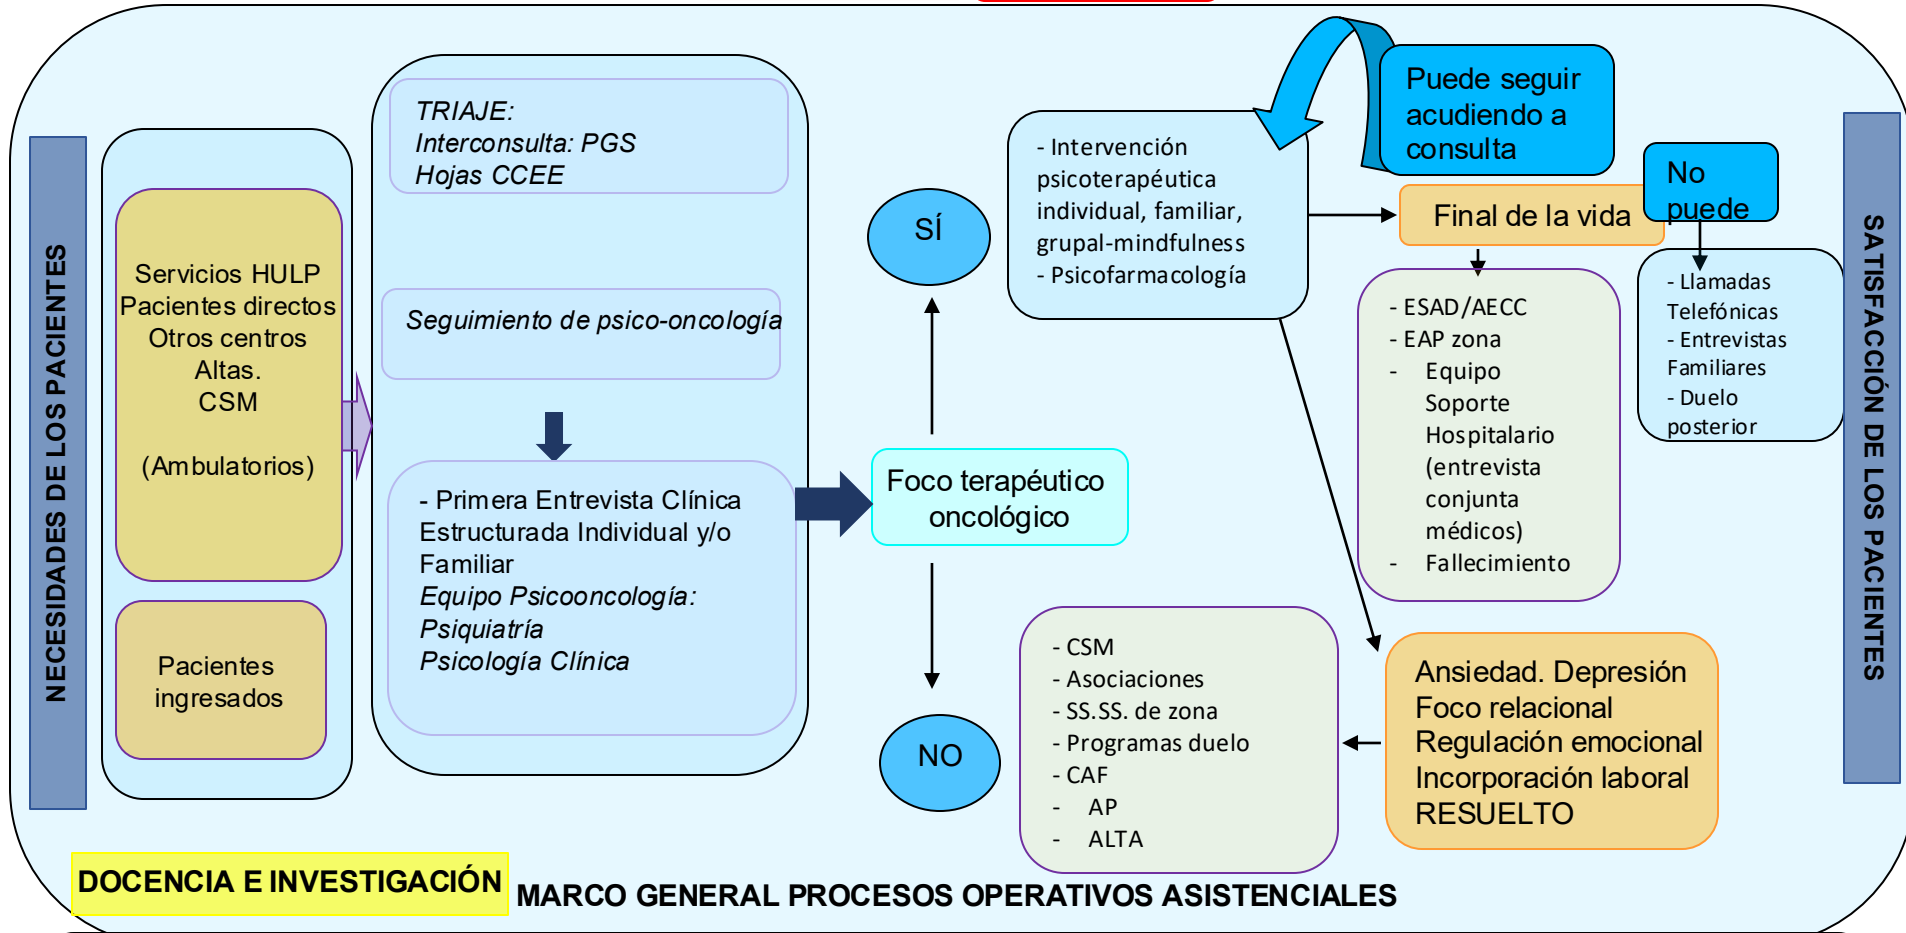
NECESIDADES DE LOS PACIENTES

Servicios HULP
Pacientes directos
Otros centros
Altas.
CSM

(Ambulatorios)

Pacientes ingresados

TRIAJE:
Interconsulta: PGS
Hojas CCEE

Seguimiento de psico-oncología

- Primera Entrevista Clínica Estructurada Individual y/o Familiar
Equipo Psicooncología:
Psiquiatría
Psicología Clínica

Foco terapéutico oncológico

SÍ

NO

- Intervención psicoterapéutica individual, familiar, grupal-mindfulness
- Psicofarmacología

Puede seguir acudiendo a consulta

Final de la vida

No puede

- ESAD/AECC
- EAP zona
- Equipo Soporte Hospitalario (entrevista conjunta médicos)
- Fallecimiento

- Llamadas Telefónicas
- Entrevistas Familiares
- Duelo posterior

- CSM
- Asociaciones
- SS.SS. de zona
- Programas duelo
- CAF
- AP
- ALTA

Ansiedad. Depresión
Foco relacional
Regulación emocional
Incorporación laboral
RESUELTO

SATISFACCIÓN DE LOS PACIENTES

DOCENCIA E INVESTIGACIÓN

MARCO GENERAL PROCESOS OPERATIVOS ASISTENCIALES